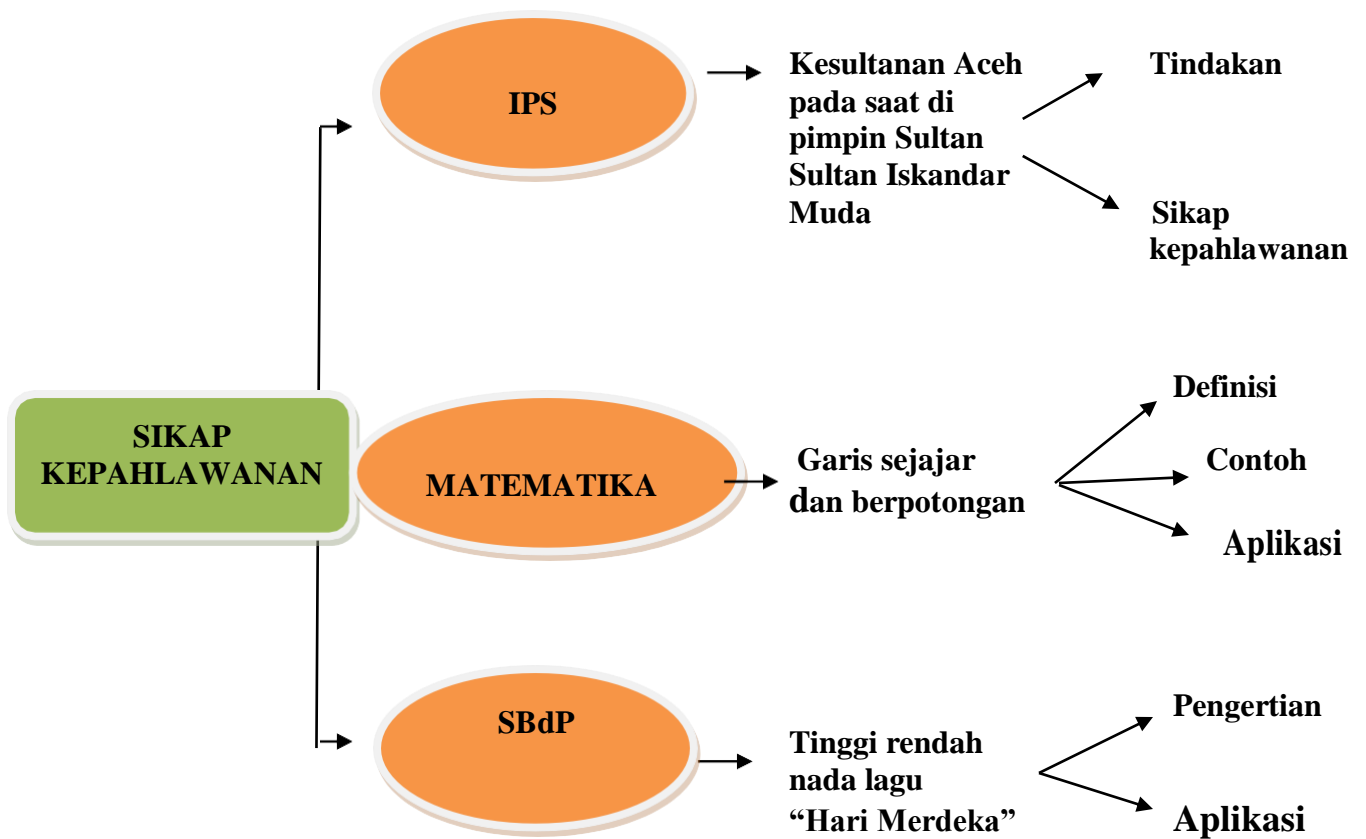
SIKAP KEPAHLAWANAN

IPS

Kesultanan Aceh pada saat di pimpin Sultan Sultan Iskandar Muda

Tindakan

Sikap kepahlawanan

MATEMATIKA

Garis sejajar dan berpotongan

Definisi

Contoh

Aplikasi

SBdP

Tinggi rendah nada lagu "Hari Merdeka"

Pengertian

Aplikasi